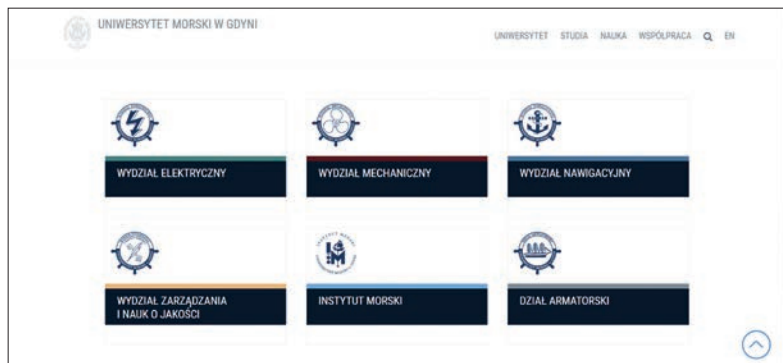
UNIWERSYTET MORSKI W GDYNI

UNIWERSYTET STUDIA NAUKA WSPÓŁPRACA EN

WYDZIAŁ ELEKTRYCZNY

WYDZIAŁ MECHANICZNY

WYDZIAŁ NAWIGACYJNY

WYDZIAŁ ZARZĄDZANIA I NAUK O JAKOŚCI

INSTYTUT MORSKI

DZIAŁ ARMATORSKI